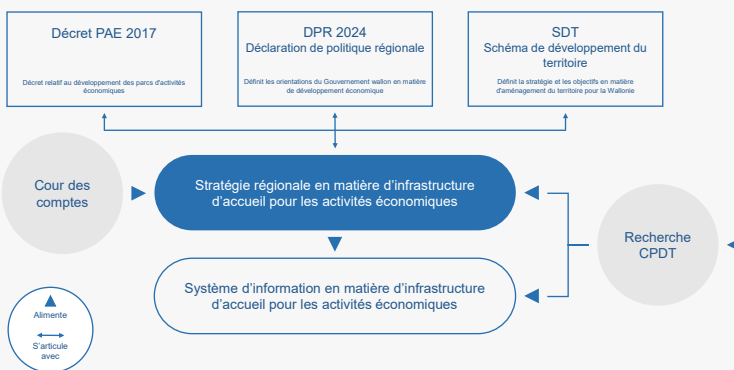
Décret PAE 2017

Décret relatif au développement des parcs d'activités économiques

DPR 2024
Déclaration de politique régionale

Définit les orientations du Gouvernement wallon en matière de développement économique

SDT
Schéma de développement du territoire

Définit la stratégie et les objectifs en matière d'aménagement du territoire pour la Wallonie

Cour des comptes

Stratégie régionale en matière d'infrastructure d'accueil pour les activités économiques

Recherche CPDT

Système d'information en matière d'infrastructure d'accueil pour les activités économiques

Alimente

S'articule avec